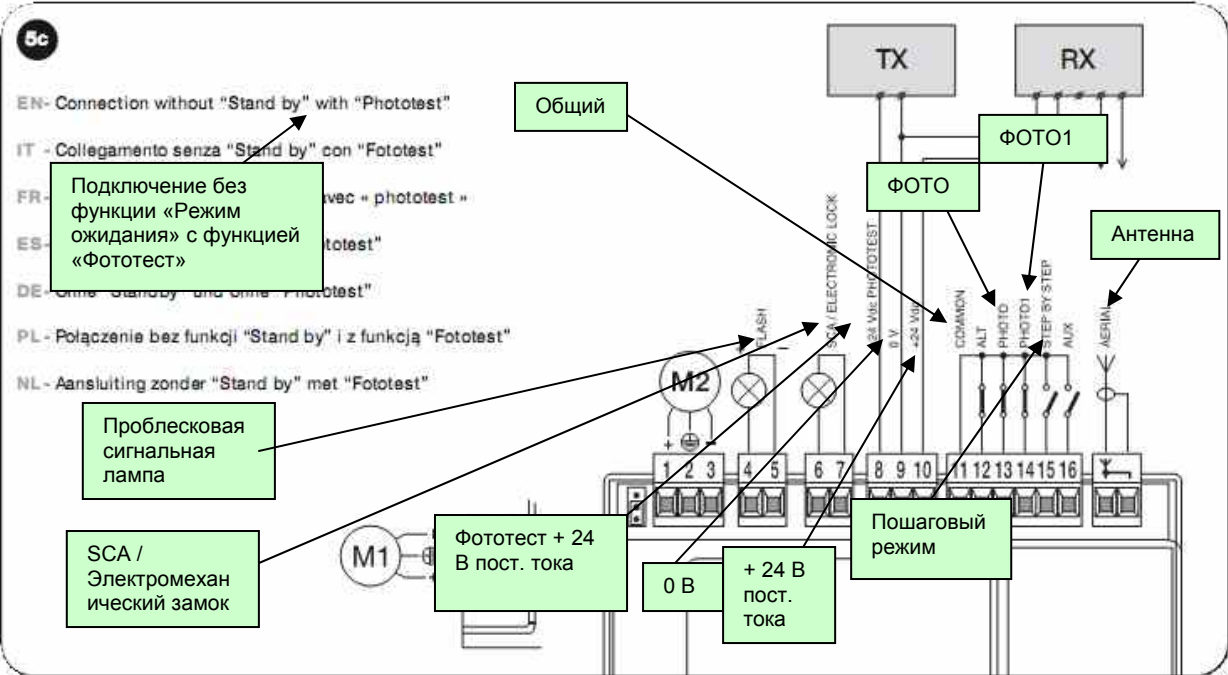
5c

EN- Connection without "Stand by" with "Phototest"

IT - Collegamento senza "Stand by" con "Fototest"

FR- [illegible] avec « phototest »

ES- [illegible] totest"

DE- Ohne "Standby" und ohne "Phototest"

PL - Połączenie bez funkcji "Stand by" i z funkcją "Fototest"

NL - Aansluiting zonder "Stand by" met "Fototest"

Подключение без функции «Режим ожидания» с функцией «Фототест»

TX

RX

Общий

ФОТО1

ФОТО

Антенна

FLASH

SCA / ELECTRONIC LOCK

24 Vdc PHOTOTEST

0 V

+24 Vdc

COMMON

ALT

PHOTO

PHOTO1

STEP BY STEP

AUX

AERIAL

M2

M1

+ ⊕ -

1 2 3 4 5 6 7 8 9 10 11 12 13 14 15 16

Проблесковая сигнальная лампа

SCA / Электромеханический замок

Фототест + 24 В пост. тока

0 В

+ 24 В пост. тока

Пошаговый режим